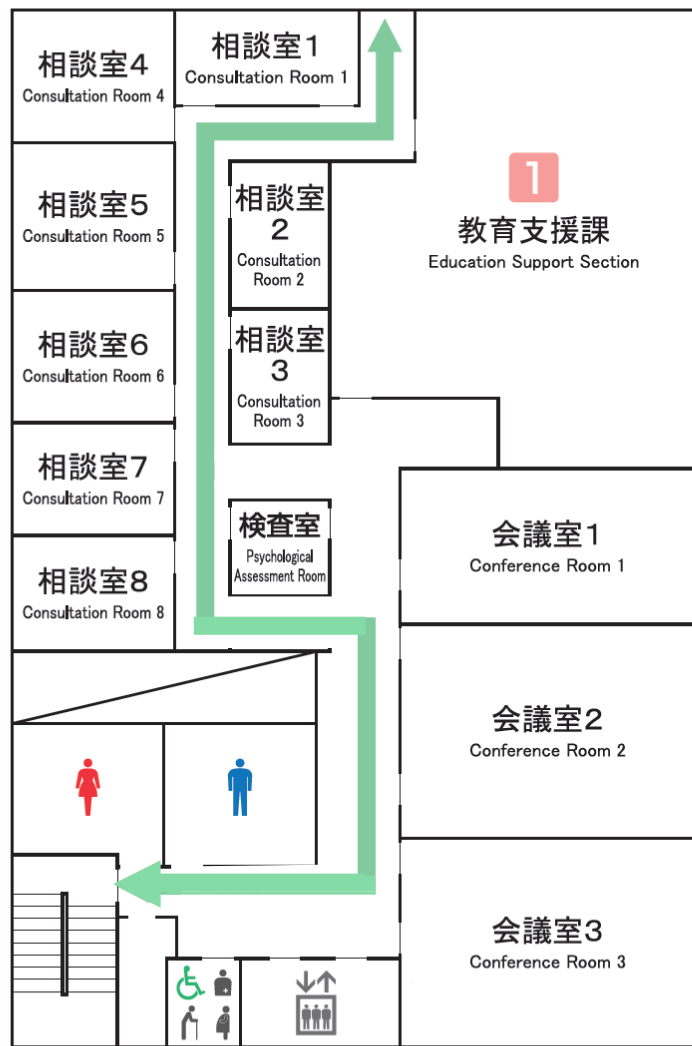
相談室4
Consultation Room 4

相談室1
Consultation Room 1

1
教育支援課
Education Support Section

相談室5
Consultation Room 5

相談室2
Consultation Room 2

相談室6
Consultation Room 6

相談室3
Consultation Room 3

相談室7
Consultation Room 7

検査室
Psychological Assessment Room

会議室1
Conference Room 1

相談室8
Consultation Room 8

会議室2
Conference Room 2

会議室3
Conference Room 3